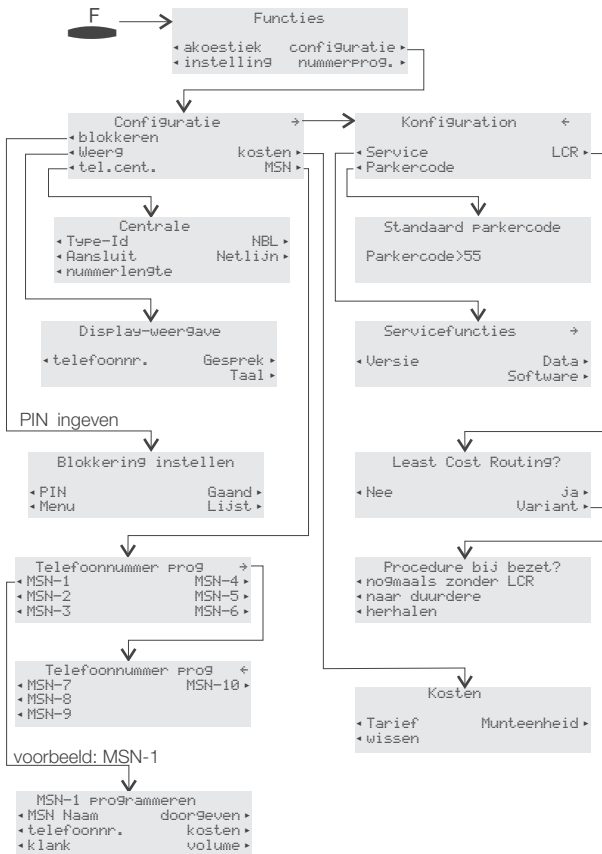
F

Functies
◂ akoestiek configuratie ▸
◂ instelling nummerprog. ▸

Configuratie →
◂ blokkeren
◂ Weerg kosten ▸
◂ tel.cent. MSN ▸

Konfiguration ←
◂ Service LCR ▸
◂ Parkercode

Centrale
◂ Type-Id NBL ▸
◂ Aansluit Netlijn ▸
◂ nummerlengte

Standaard parkercode

Parkercode>55

Display-weergave

◂ telefoonnr. Gesprek ▸
Taal ▸

Servicefuncties →

◂ Versie Data ▸
Software ▸

PIN ingeven

Blokkering instellen

◂ PIN Gaand ▸
◂ Menu Lijst ▸

Least Cost Routing?

◂ Nee ja ▸
Variant ▸

Telefoonnummer prog →
◂ MSN-1 MSN-4 ▸
◂ MSN-2 MSN-5 ▸
◂ MSN-3 MSN-6 ▸

Procedure bij bezet?
◂ nogmaals zonder LCR
◂ naar duurdere
◂ herhalen

Telefoonnummer prog ←
◂ MSN-7 MSN-10 ▸
◂ MSN-8
◂ MSN-9

Kosten

◂ Tarief Munteenheid ▸
◂ wissen

voorbeeld: MSN-1

MSN-1 programmeren
◂ MSN Naam doorgeven ▸
◂ telefoonnr. kosten ▸
◂ klank volume ▸